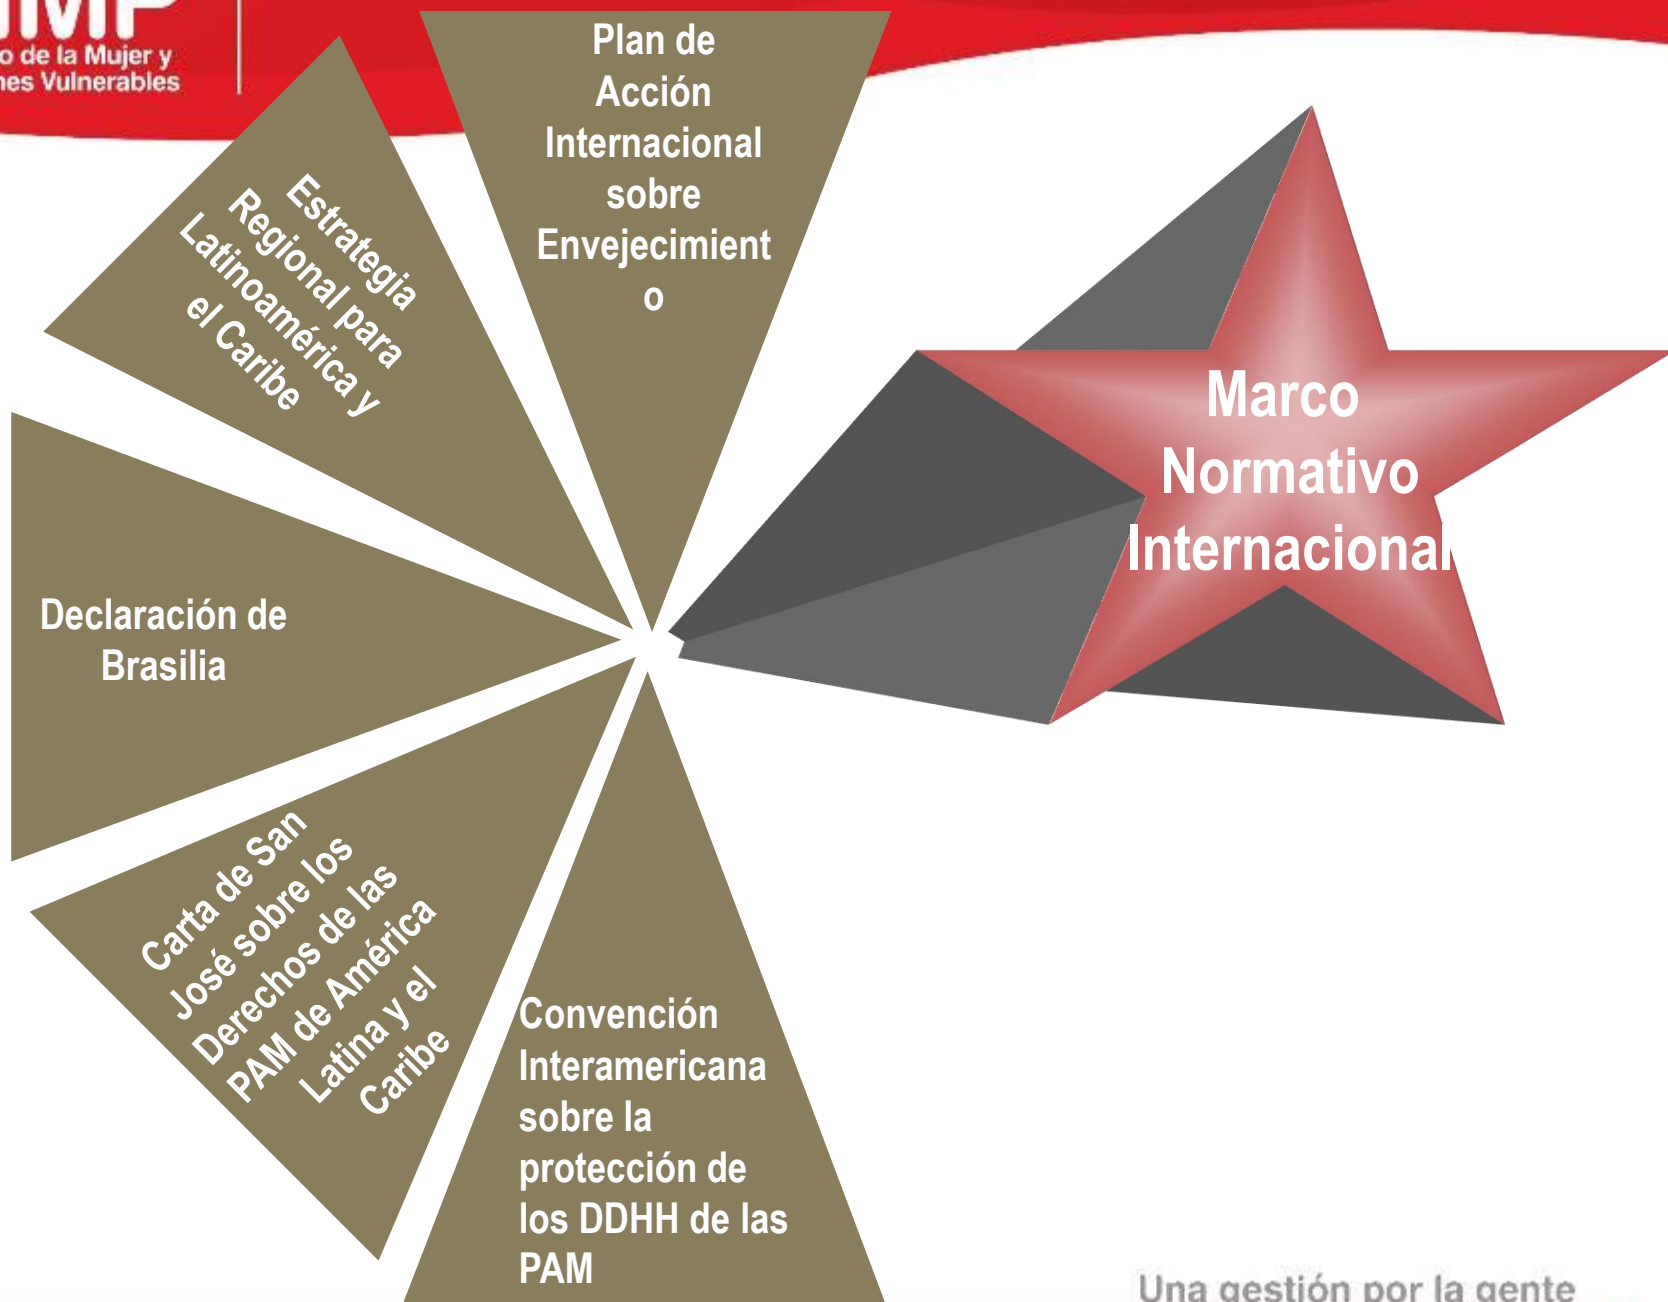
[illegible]MP
o de la Mujer y
nes Vulnerables

Plan de Acción Internacional sobre Envejecimiento

Estrategia Regional para Latinoamérica y el Caribe

Marco Normativo Internacional

Declaración de Brasilia

Carta de San José sobre los Derechos de las PAM de América Latina y el Caribe

Convención Interamericana sobre la protección de los DDHH de las PAM

Una gestión por la gente